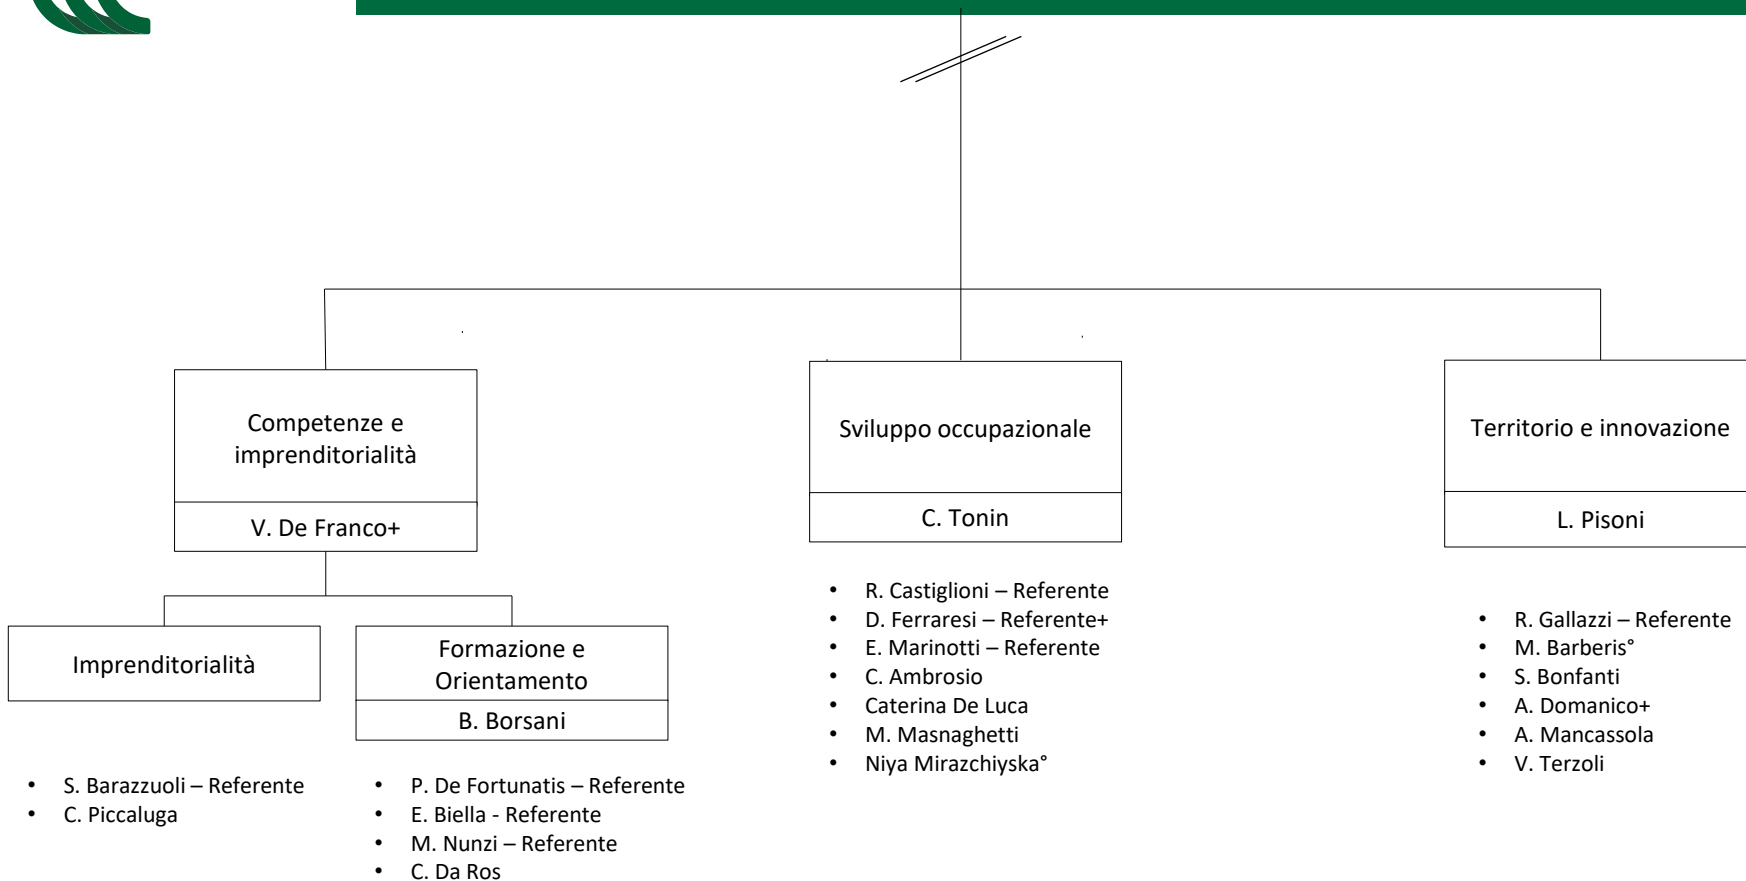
Competenze e imprenditorialità

V. De Franco+

Imprenditorialità

- S. Barazzuoli – Referente
- C. Piccaluga

Formazione e Orientamento

B. Borsani

- P. De Fortunatis – Referente
- E. Biella - Referente
- M. Nunzi – Referente
- C. Da Ros

Sviluppo occupazionale

C. Tonin

- R. Castiglioni – Referente
- D. Ferraresi – Referente+
- E. Marinotti – Referente
- C. Ambrosio
- Caterina De Luca
- M. Masnaghetti
- Niya Mirazchiyska°

Territorio e innovazione

L. Pisoni

- R. Gallazzi – Referente
- M. Barberis°
- S. Bonfanti
- A. Domanico+
- A. Mancassola
- V. Terzoli